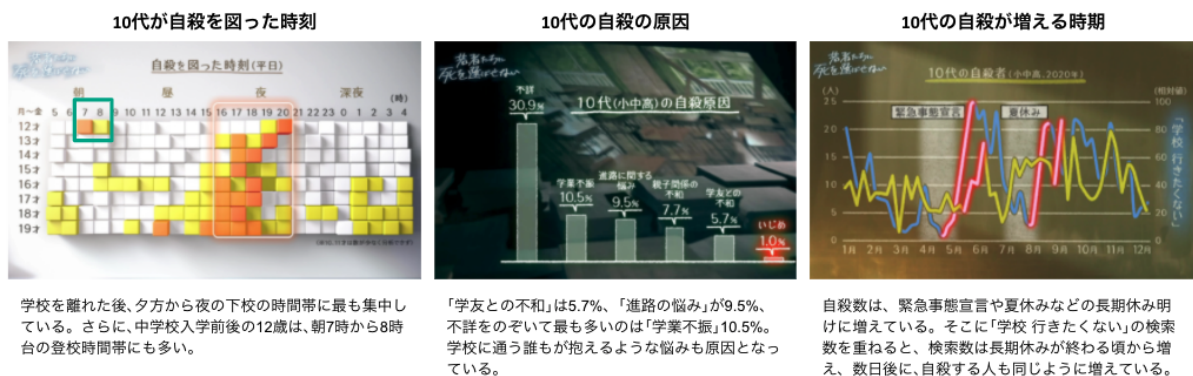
10代が自殺を図った時刻

自殺を図った時刻(平日)

朝 昼 夜 深夜

月-金 5 6 7 8 9 10 11 12 13 14 15 16 17 18 19 20 21 22 23 0 1 2 3 4 (時)

12才
13才
14才
15才
16才
17才
18才
19才

学校を離れた後、夕方から夜の下校の時間帯に最も集中している。さらに、中学校入学前後の12歳は、朝7時から8時台の登校時間帯にも多い。

10代の自殺の原因

10代(小中高)の自殺原因

不詳 30.9%
学業不振 10.5%
進路に関する悩み 9.5%
親子関係の不和 7.7%
学友との不和 5.7%
いじめ 1.0%

「学友との不和」は5.7%、「進路の悩み」が9.5%、不詳をのぞいて最も多いのは「学業不振」10.5%。学校に通う誰もが抱えるような悩みも原因となっている。

10代の自殺が増える時期

10代の自殺者(小中高、2020年)

(人) (相対値)
緊急事態宣言 夏休み
「学校 行きたくない」

1月 2月 3月 4月 5月 6月 7月 8月 9月 10月 11月 12月

自殺数は、緊急事態宣言や夏休みなどの長期休み明けに増えている。そこに「学校 行きたくない」の検索数を重ねると、検索数は長期休みが終わる頃から増え、数日後に、自殺する人も同じように増えている。